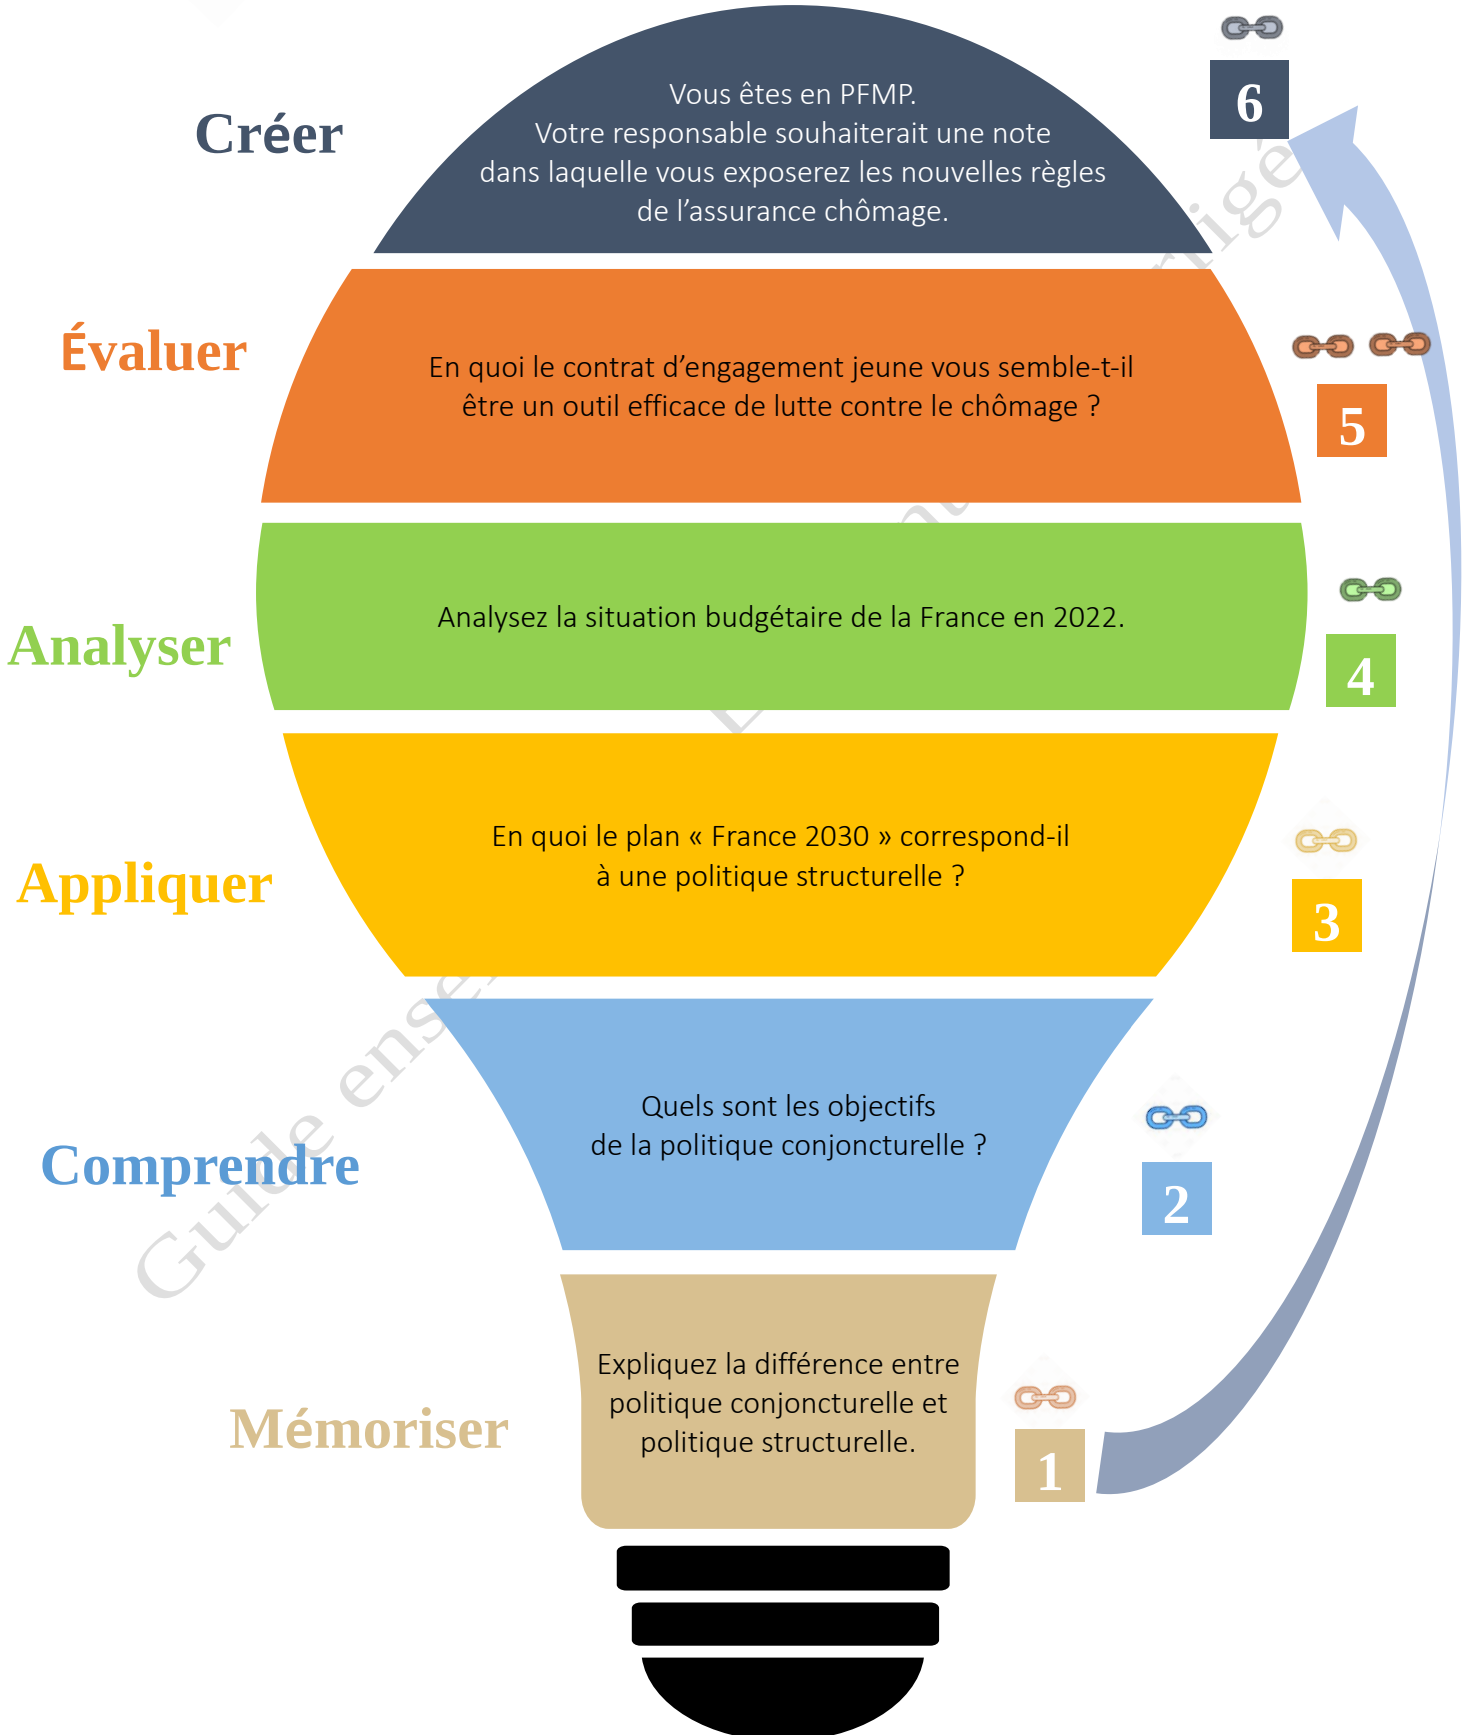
Créer

Vous êtes en PFMP.
Votre responsable souhaiterait une note dans laquelle vous exposerez les nouvelles règles de l'assurance chômage.

6

Évaluer

En quoi le contrat d'engagement jeune vous semble-t-il être un outil efficace de lutte contre le chômage ?

5

Analyser

Analysez la situation budgétaire de la France en 2022.

4

Appliquer

En quoi le plan « France 2030 » correspond-il à une politique structurelle ?

3

Comprendre

Quels sont les objectifs de la politique conjoncturelle ?

2

Mémoriser

Expliquez la différence entre politique conjoncturelle et politique structurelle.

1

Guide enseignant - Corrigé